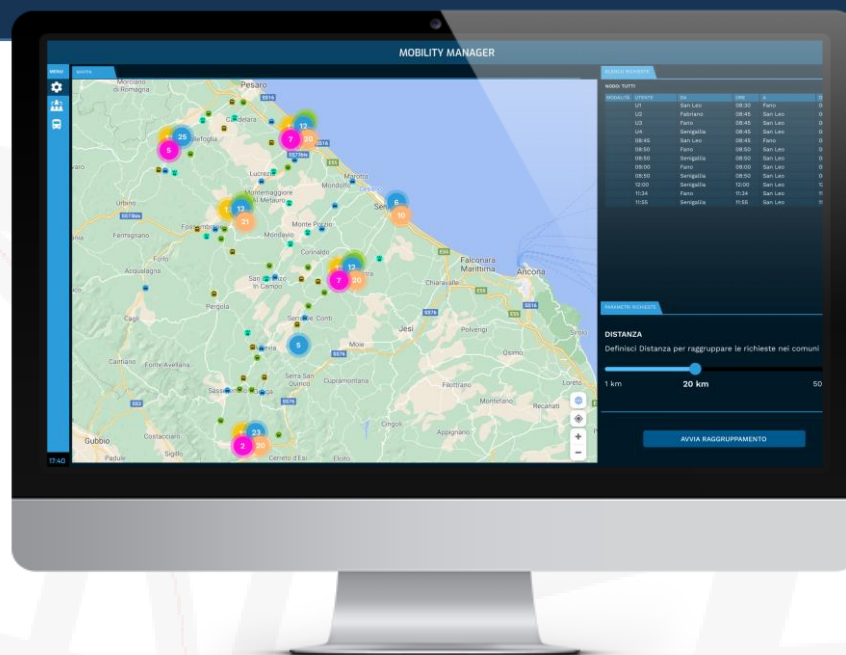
MOBILITY MANAGER

MENU

MAPPA

Pesaro
di Romagna
Gradara
Urbino
Fermignano
Acqualagna
Pergola
Cagli
Cantiano
Fonte Avellana
Gubbio
Costacciaro
Sigillo
Padule
Lucrezia
Montemaggiore Al Metauro
Mondolfo
Marotta
Monte Porzio
Mondavio
Corinaldo
San Lorenzo In Campo
Senigallia
Falconara Marittima
Ancona
Chiaravalle
Jesi
Serra de' Conti
Moie
Polverigi
Osimo
Serra San Quirico
Cupramontana
Sassoferrato
Filottrano
Montefano
Recanati
Cingoli
Apiro
Cerreto d'Esi
Fabriano

25
5
7
12
20
12
21
6
10
12
7
20
5
23
2
20

17:40

ELENCO RICHIESTE

NODO: TUTTI

| MODALITA' | UTENTE | DA | ORE | A | O |
|---|---|---|---|---|---|
| | U1 | San Leo | 08:30 | Fano | 0 |
| | U2 | Fabriano | 08:45 | San Leo | 0 |
| | U3 | Fano | 08:45 | San Leo | 0 |
| | U4 | Senigallia | 08:45 | San Leo | 0 |
| | 08:45 | San Leo | 08:45 | Fano | 0 |
| | 08:50 | Fano | 08:50 | San Leo | 0 |
| | 08:50 | Senigallia | 08:50 | San Leo | 0 |
| | 09:00 | Fano | 09:00 | San Leo | 0 |
| | 08:50 | Senigallia | 08:50 | San Leo | 0 |
| | 12:00 | Senigallia | 12:00 | San Leo | 1 |
| | 11:34 | Fano | 11:34 | San Leo | 1 |
| | 11:56 | Senigallia | 11:56 | San Leo | 1 |

PARAMETRI RICHIESTE

DISTANZA

Definisci Distanza per raggruppare le richieste nei comuni

1 km
20 km
50

AVVIA RAGGRUPPAMENTO